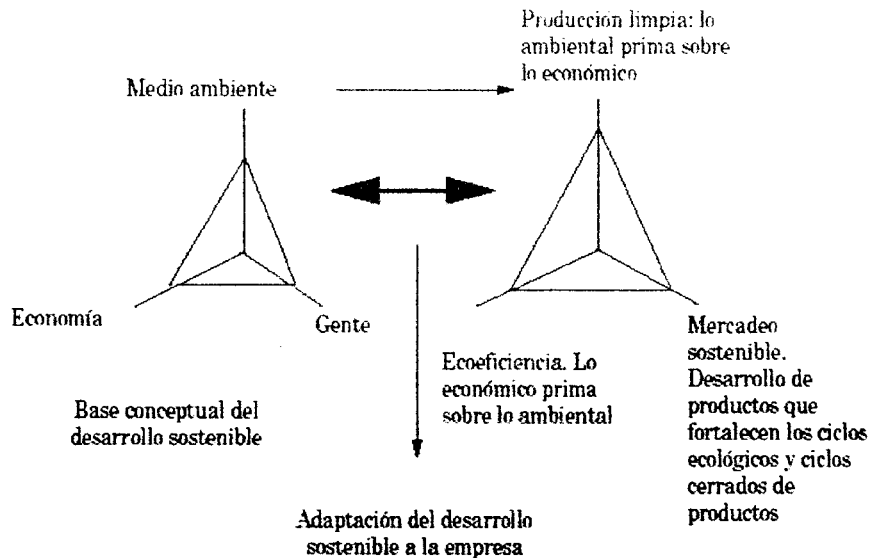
Producción limpia: lo ambiental prima sobre lo económico

Medio ambiente

Economía

Gente

Ecoeficiencia. Lo económico prima sobre lo ambiental

Mercadeo sostenible. Desarrollo de productos que fortalecen los ciclos ecológicos y ciclos cerrados de productos

Base conceptual del desarrollo sostenible

Adaptación del desarrollo sostenible a la empresa